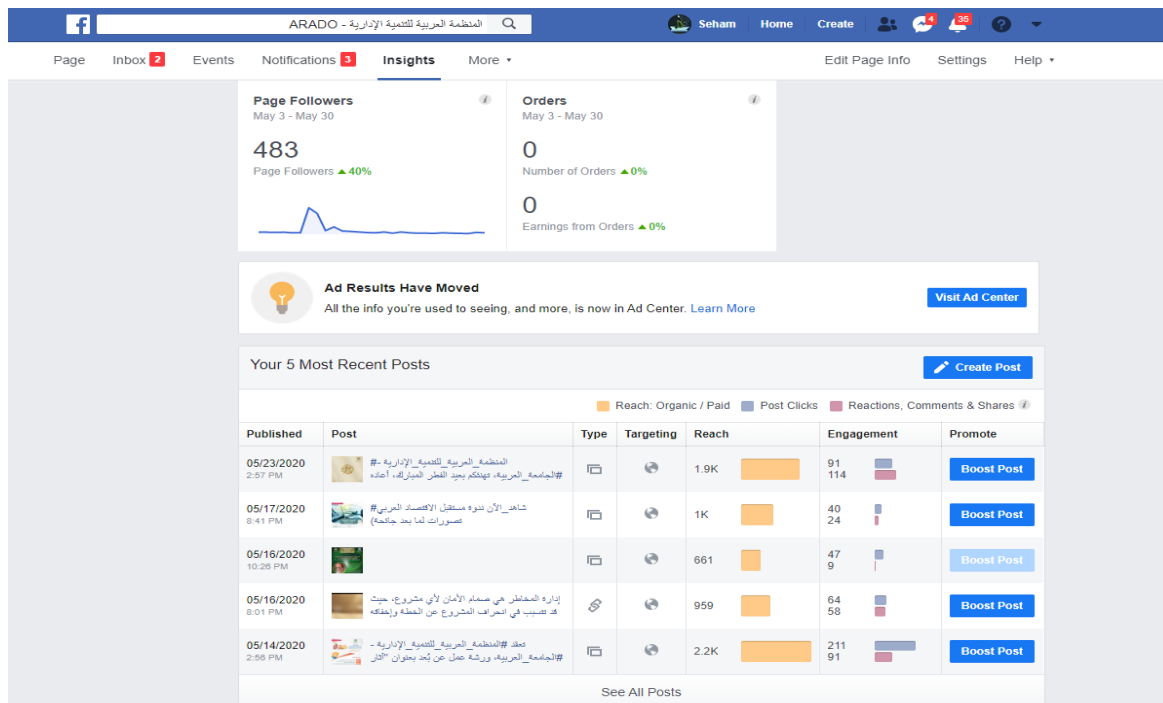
ARADO - المنظمة العربية للتنمية الإدارية

Seham Home Create 4 35

Page Inbox 2 Events Notifications 3 Insights More ▾ Edit Page Info Settings Help ▾

Page Followers
May 3 - May 30
483
Page Followers ▲40%

Orders
May 3 - May 30
0
Number of Orders ▲0%
0
Earnings from Orders ▲0%

Ad Results Have Moved
All the info you're used to seeing, and more, is now in Ad Center. Learn More
Visit Ad Center

Your 5 Most Recent Posts
Create Post

Reach: Organic / Paid Post Clicks Reactions, Comments & Shares

| Published | Post | Type | Targeting | Reach | Engagement | Promote |
|---|---|---|---|---|---|---|
| 05/23/2020 2:57 PM | #المنظمة_العربية_للتنمية_الإدارية - #الجامعة_العربية، تهنئكم بعيد الفطر المبارك، أعاده | | | 1.9K | 91 114 | Boost Post |
| 05/17/2020 8:41 PM | شاهد_الآن ندوة مستقبل الاقتصاد العربي# تصورات لما بعد جائحة) | | | 1K | 40 24 | Boost Post |
| 05/16/2020 10:26 PM | | | | 661 | 47 9 | Boost Post |
| 05/16/2020 8:01 PM | إدارة المخاطر هي صمام الأمان لأي مشروع، حيث قد تتسبب في انحراف المشروع عن الخطة وإخفاقه | | | 959 | 64 58 | Boost Post |
| 05/14/2020 2:56 PM | تعقد #المنظمة_العربية_للتنمية_الإدارية - #الجامعة_العربية، ورشة عمل عن بُعد بعنوان "آثار | | | 2.2K | 211 91 | Boost Post |

See All Posts